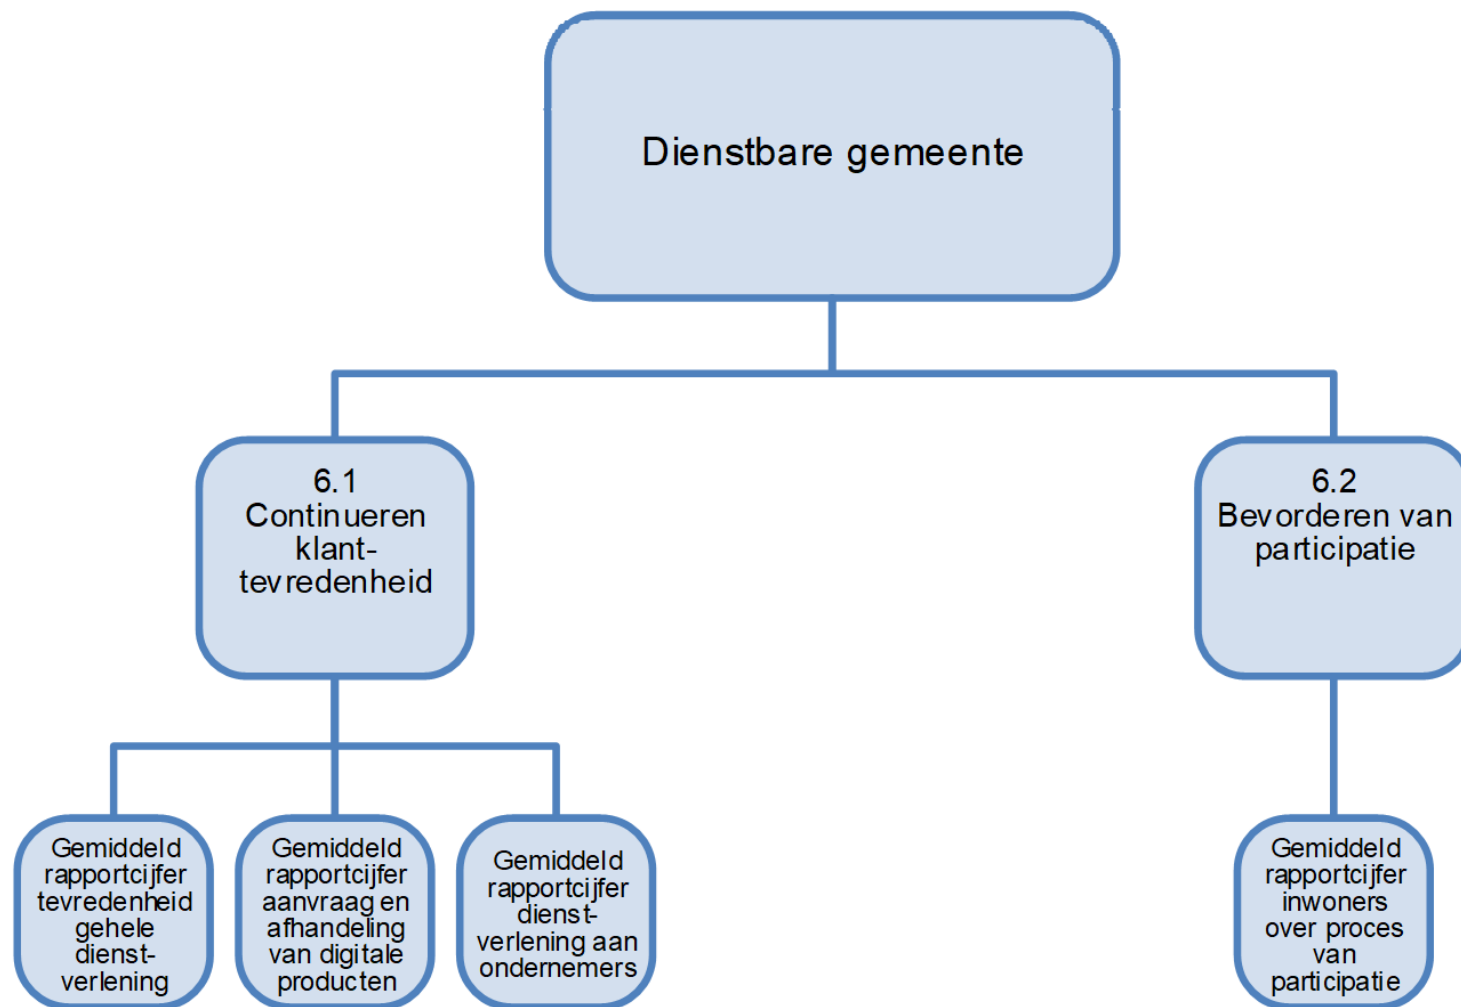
Dienstbare gemeente

6.1
Continueren klanttevredenheid

6.2
Bevorderen van participatie

Gemiddeld rapportcijfer tevredenheid gehele dienstverlening

Gemiddeld rapportcijfer aanvraag en afhandeling van digitale producten

Gemiddeld rapportcijfer dienstverlening aan ondernemers

Gemiddeld rapportcijfer inwoners over proces van participatie